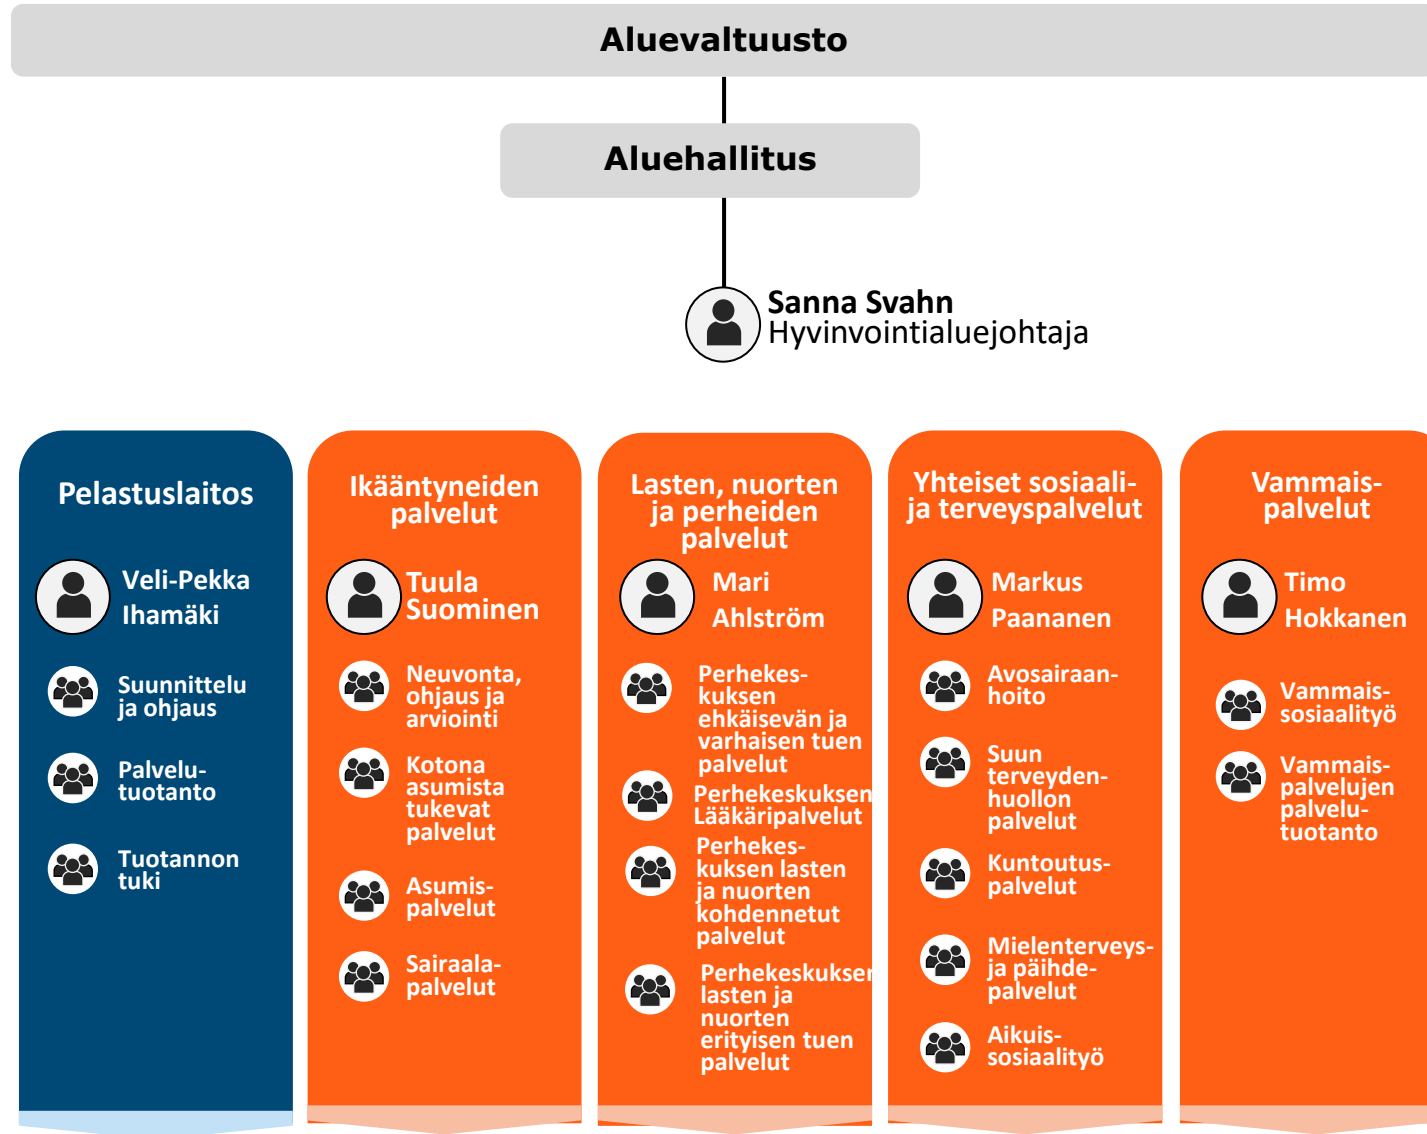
Aluevaltuusto

Aluehallitus

Sanna Svahn
Hyvinvointialuejohtaja

Pelastuslaitos

Veli-Pekka Ihamäki

Suunnittelu ja ohjaus

Palvelutuotanto

Tuotannon tuki

Ikääntyneiden palvelut

Tuula Suominen

Neuvonta, ohjaus ja arviointi

Kotona asumista tukevat palvelut

Asumispalvelut

Sairaalapalvelut

Lasten, nuorten ja perheiden palvelut

Mari Ahlström

Perhekeskuksen ehkäisevän ja varhaisen tuen palvelut

Perhekeskuksen Lääkäripalvelut

Perhekeskuksen lasten ja nuorten kohdennetut palvelut

Perhekeskuksen lasten ja nuorten erityisen tuen palvelut

Yhteiset sosiaali- ja terveyspalvelut

Markus Paananen

Avosairaanhoito

Suun terveydenhuollon palvelut

Kuntoutuspalvelut

Mielenterveys- ja päihdepalvelut

Aikuissosiaalityö

Vammaispalvelut

Timo Hokkanen

Vammaissosiaalityö

Vammaispalvelujen palvelutuotanto